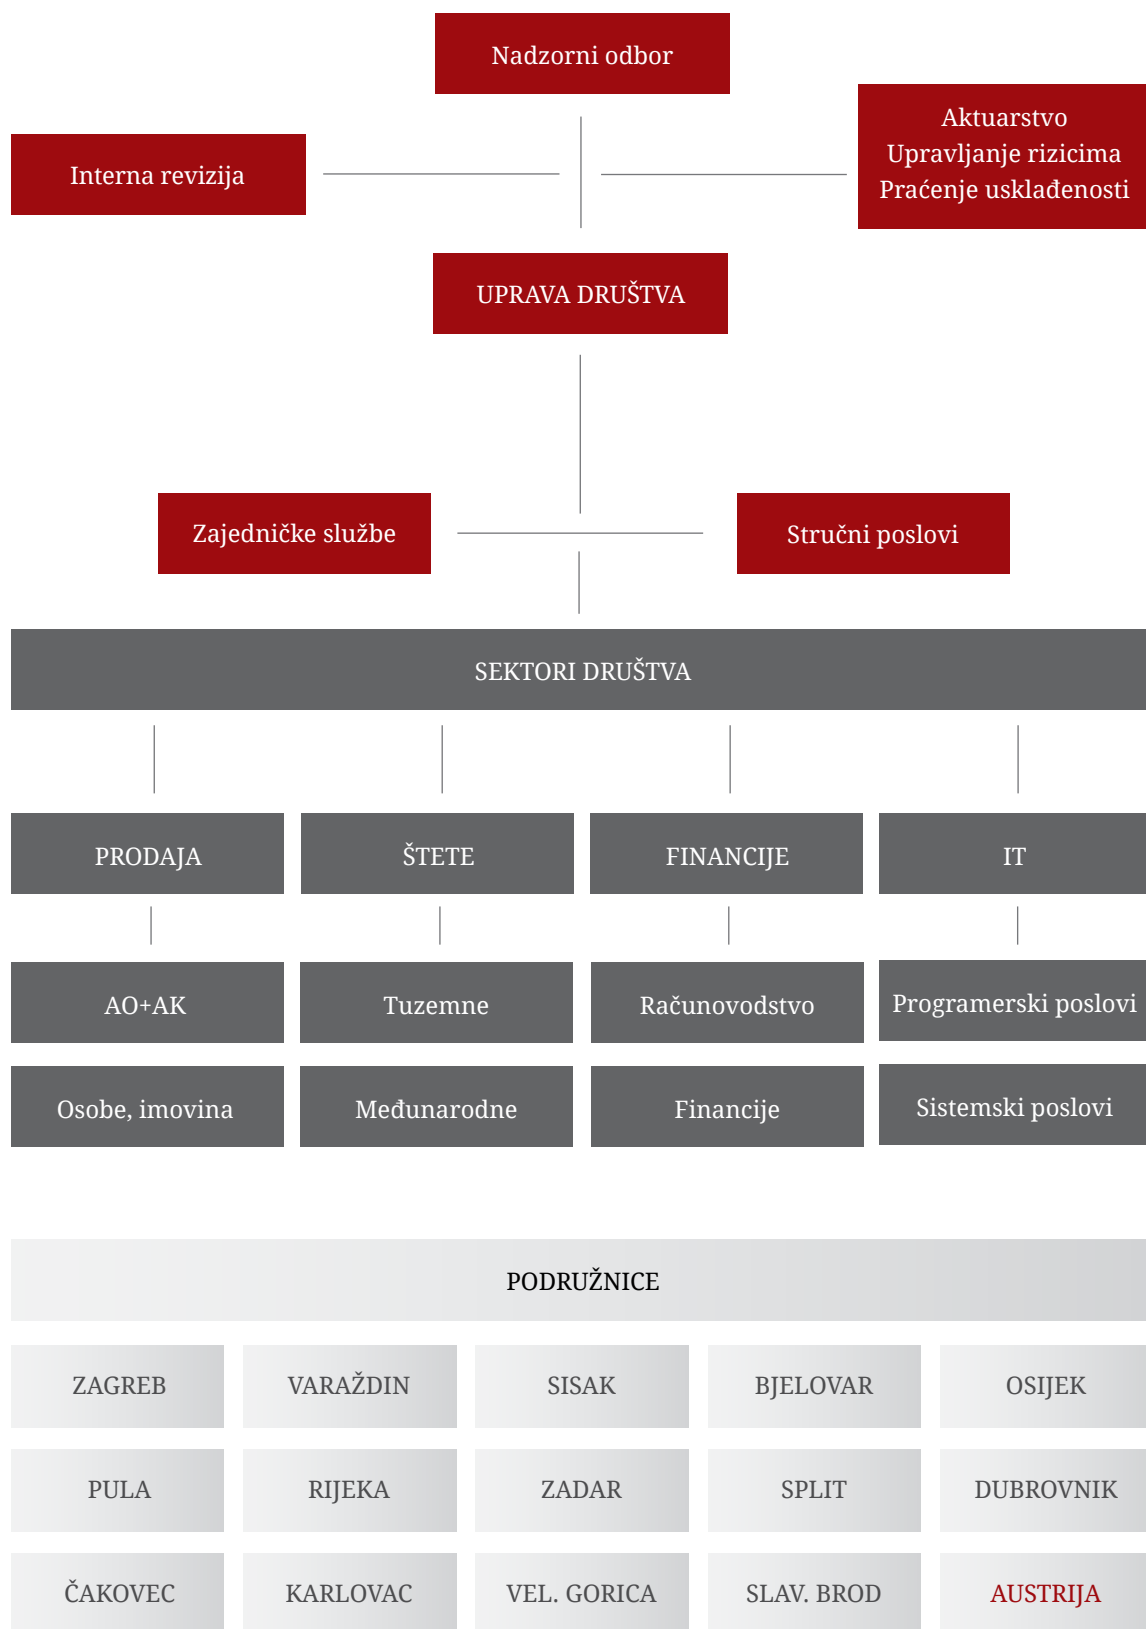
Nadzorni odbor

Interna revizija

Aktuarstvo
Upravljanje rizicima
Praćenje usklađenosti

UPRAVA DRUŠTVA

Zajedničke službe

Stručni poslovi

SEKTORI DRUŠTVA

PRODAJA

ŠTETE

FINANCIJE

IT

AO+AK

Tuzemne

Računovodstvo

Programerski poslovi

Osobe, imovina

Međunarodne

Financije

Sistemski poslovi

PODRUŽNICE

ZAGREB

VARAŽDIN

SISAK

BJELOVAR

OSIJEK

PULA

RIJEKA

ZADAR

SPLIT

DUBROVNIK

ČAKOVEC

KARLOVAC

VEL. GORICA

SLAV. BROD

AUSTRIJA